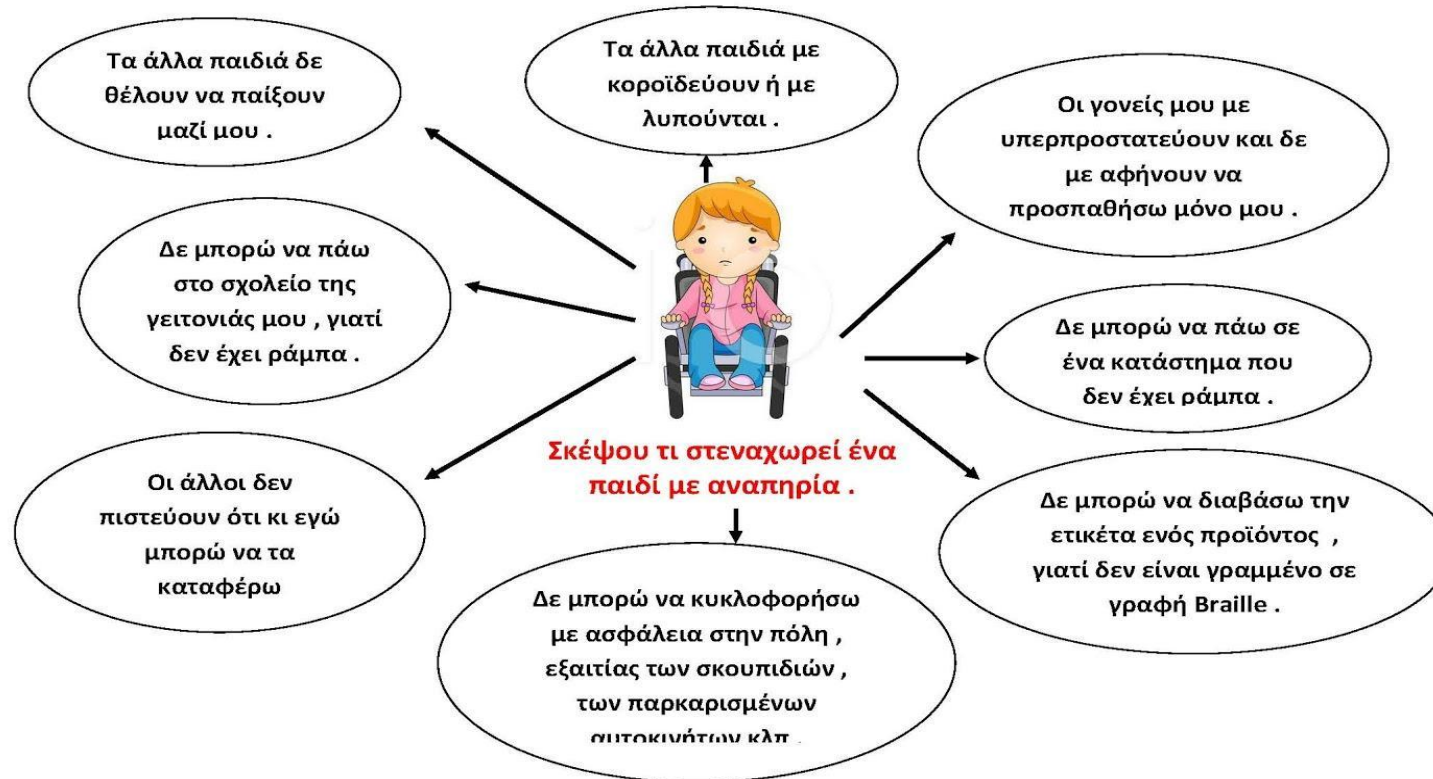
Τα άλλα παιδιά δε θέλουν να παίξουν μαζί μου .

Τα άλλα παιδιά με κοροϊδεύουν ή με λυπούνται .

Οι γονείς μου με υπερπροστατεύουν και δε με αφήνουν να προσπαθήσω μόνο μου .

Δε μπορώ να πάω στο σχολείο της γειτονιάς μου , γιατί δεν έχει ράμπα .

Δε μπορώ να πάω σε ένα κατάστημα που δεν έχει ράμπα .

Σκέψου τι στεναχωρεί ένα παιδί με αναπηρία .

Οι άλλοι δεν πιστεύουν ότι κι εγώ μπορώ να τα καταφέρω

Δε μπορώ να διαβάσω την ετικέτα ενός προϊόντος , γιατί δεν είναι γραμμένο σε γραφή Braille .

Δε μπορώ να κυκλοφορήσω με ασφάλεια στην πόλη , εξαιτίας των σκουπιδιών , των παρκαρισμένων αυτοκινήτων κλπ .